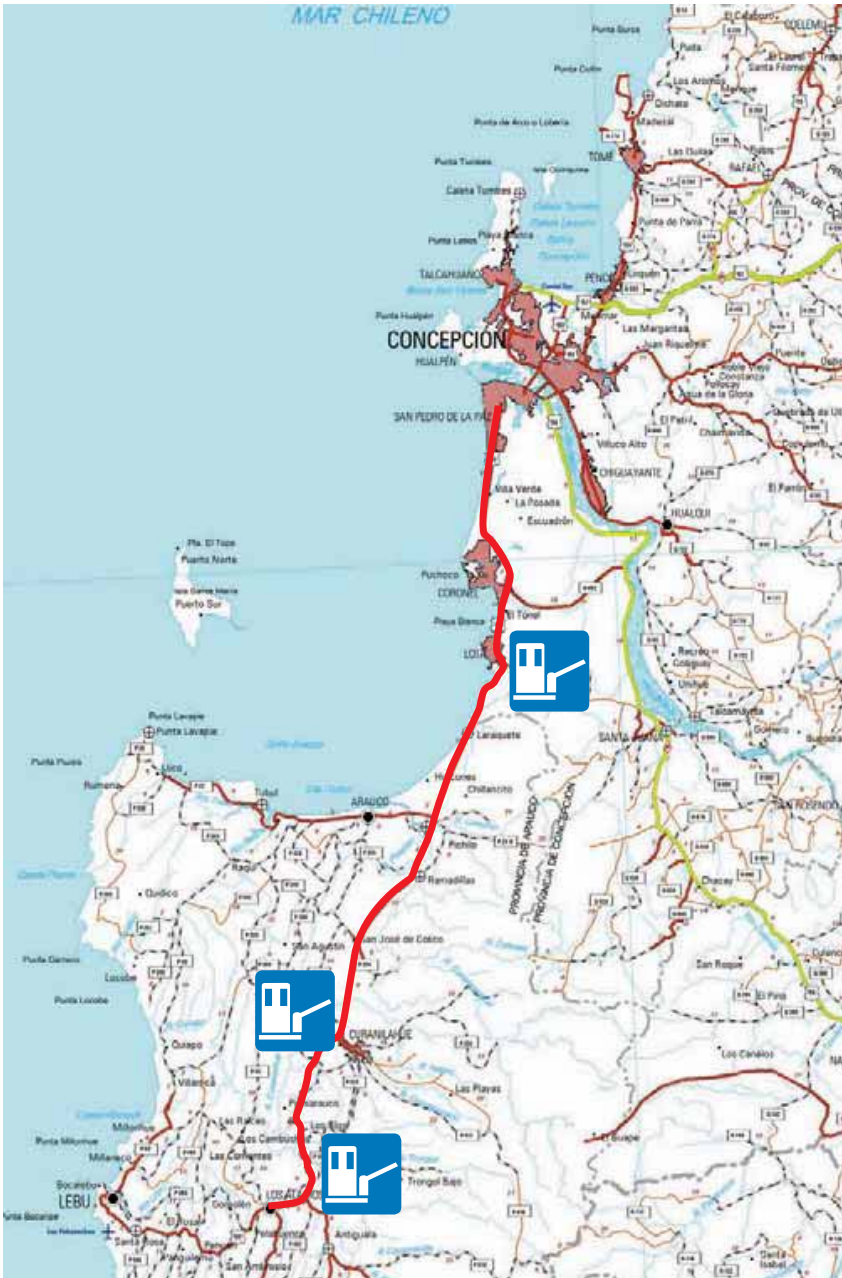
MAR CHILENO

Punta Burca
Coelemu
Punta Cullin
Punta
Los Arbolitos
Dichato
Punta de Arco o Lobería
Tomé
Punta Tumbes
Caleta Tumbes
Punta Lobos
Talcahuano
Penco
Rafael
Punta Hualpén
Concepción
Hualpén
Las Margaritas
Juan Riquelme
San Pedro de la Paz
Villuco Alto
Chiguayante
Hualqui
Villa Verde
La Posada
Escuadrón
Pta. El Tope
Puerto Norte
Puerto Sur
Puchoco
Coronel
El Túnel
Playa Blanca
Lota
Punta Lavapie
Laraquete
Santa Juana
Punta Morhuilla
Rumena
Llico
Tubul
Arauco
Chillancito
Pichilo
Ramadillas
Provincia de Arauco
Provincia de Concepción
Quidico
Punta Carnero
Lloncao
Punta Lloncao
San Agustín
San José de Colico
San Roque
El Pinto
Curanilahue
Quiapo
Villarica
Los Canelos
Las Playas
Punta Millonhue
Millonhue
Los Ríos
Los Cerrillos
Las Corrientes
El Guape
Lebu
Boca Lebu
Punta Boca Lebu
Los Alamos
Trongol Bajo
Santa Rosa
Antiquina
San Ambrosio
San Rosendo
Santa Isabel
Recreo
Colquito
Talcamávida
Puente
Quebrada de Las
Las Quillas
Punta de Parra
Lirquén
Chaimávida
El Patrí
Cuesta